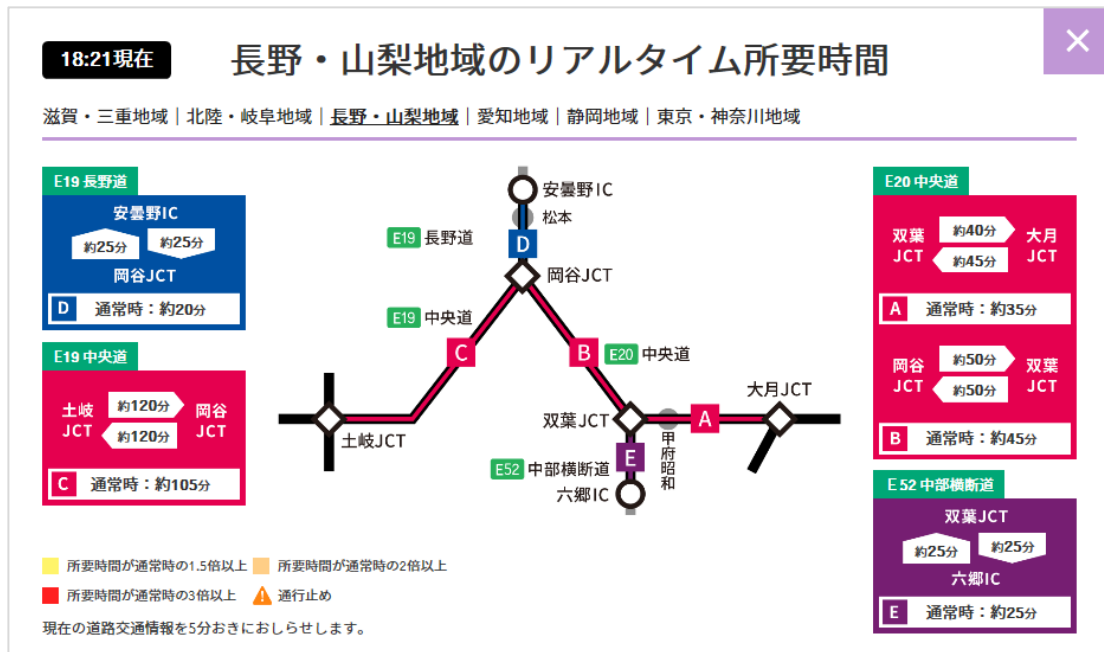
18:21現在

長野・山梨地域のリアルタイム所要時間

×

滋賀・三重地域｜北陸・岐阜地域｜長野・山梨地域｜愛知地域｜静岡地域｜東京・神奈川地域

E19 長野道
安曇野IC
約25分 約25分
岡谷JCT
D 通常時：約20分

E19 中央道
土岐JCT 約120分 約120分 岡谷JCT
C 通常時：約105分

安曇野IC
松本
E19 長野道
D
岡谷JCT
E19 中央道
C
B
E20 中央道
土岐JCT
双葉JCT
甲府昭和
A
大月JCT
E52 中部横断道
E
六郷IC

E20 中央道
双葉JCT 約40分 約45分 大月JCT
A 通常時：約35分
岡谷JCT 約50分 約50分 双葉JCT
B 通常時：約45分

E52 中部横断道
双葉JCT
約25分 約25分
六郷IC
E 通常時：約25分

所要時間が通常時の1.5倍以上 所要時間が通常時の2倍以上
所要時間が通常時の3倍以上 通行止め

現在の道路交通情報を5分おきにおしらせします。